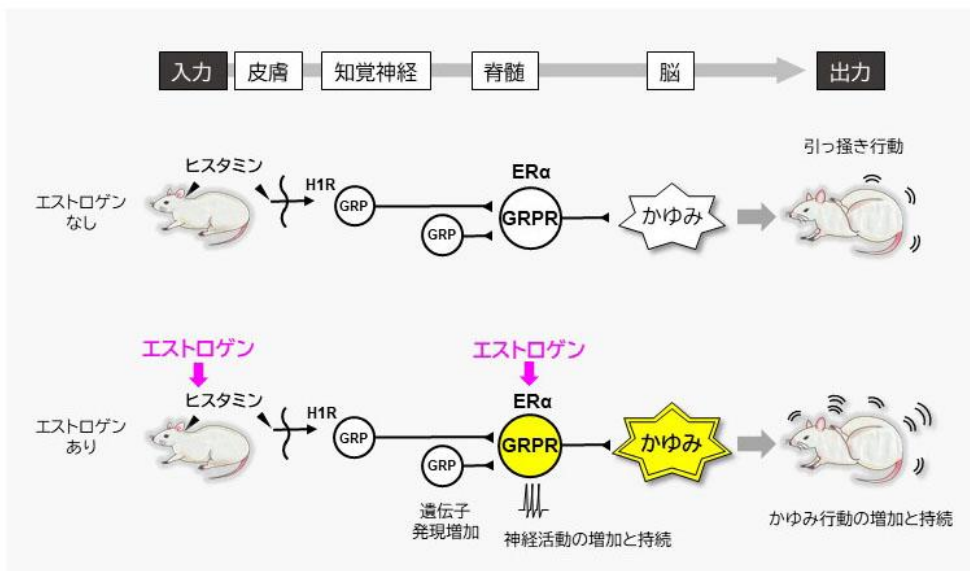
入力 皮膚 知覚神経 脊髄 脳 出力

ヒスタミン
H1R
GRP
GRP
ERα
GRPR
かゆみ
引っ掻き行動
エストロゲン なし

エストロゲン
エストロゲン
ヒスタミン
H1R
GRP
GRP
ERα
GRPR
かゆみ
エストロゲン あり
遺伝子 発現増加
神経活動の増加と持続
かゆみ行動の増加と持続